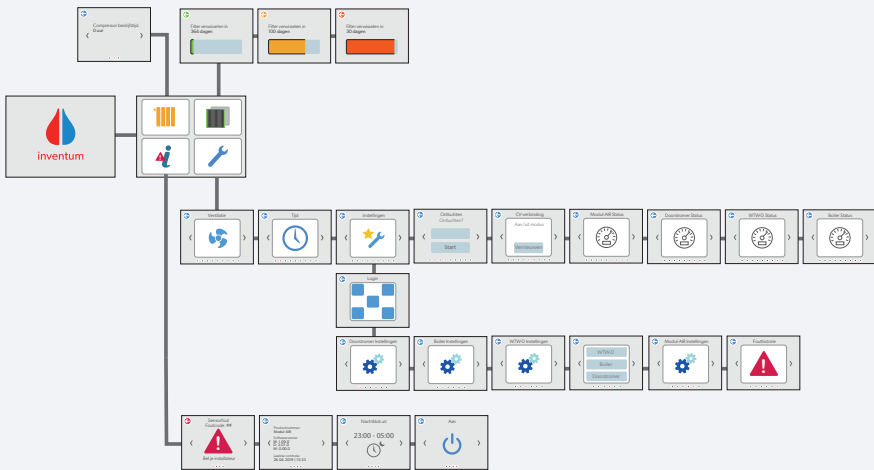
Compressor bedrijfstijd
0 uur

Filter vervuild in
364 dagen

Filter vervuild in
100 dagen

Filter vervuild in
30 dagen

inventum

Ventilatie

Tijd

Instellingen

Ontluchten
Ontluchten?
Start

CV verbinding
Aan (uit modus
Verbinden

Modul-AIR Status

Doorstromer Status

WTW-D Status

Boiler Status

Login

Doorstromer Instellingen

Boiler Instellingen

WTW-D Instellingen

WTW-D
Boiler
Doorstromer

Modul-AIR Instellingen

Foutlistorie

Servicefout
Foutcode: ##
Bel je installateur

Productnummer
Modul-AIR
Softwareversie
M: 1.00.0
W: 1.00.0
Laatste controle
28-06-2019 | 13:33

Nachtfluisteren
23:00 - 05:00

Aan